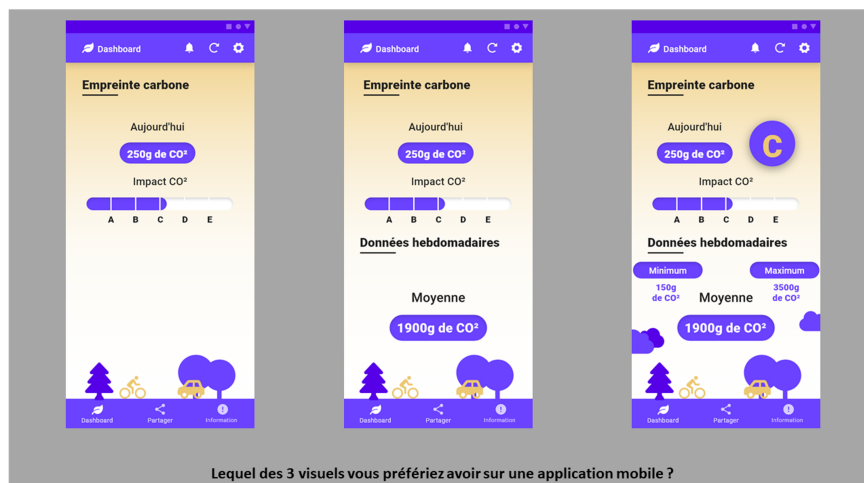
Dashboard

Empreinte carbone

Aujourd'hui

250g de CO²

Impact CO²

A B C D E

Dashboard Partager Information

Dashboard

Empreinte carbone

Aujourd'hui

250g de CO²

Impact CO²

A B C D E

Données hebdomadaires

Moyenne

1900g de CO²

Dashboard Partager Information

Dashboard

Empreinte carbone

Aujourd'hui

C

250g de CO²

Impact CO²

A B C D E

Données hebdomadaires

Minimum

150g de CO²

Maximum

3500g de CO²

Moyenne

1900g de CO²

Dashboard Partager Information

Lequel des 3 visuels vous préfériez avoir sur une application mobile ?